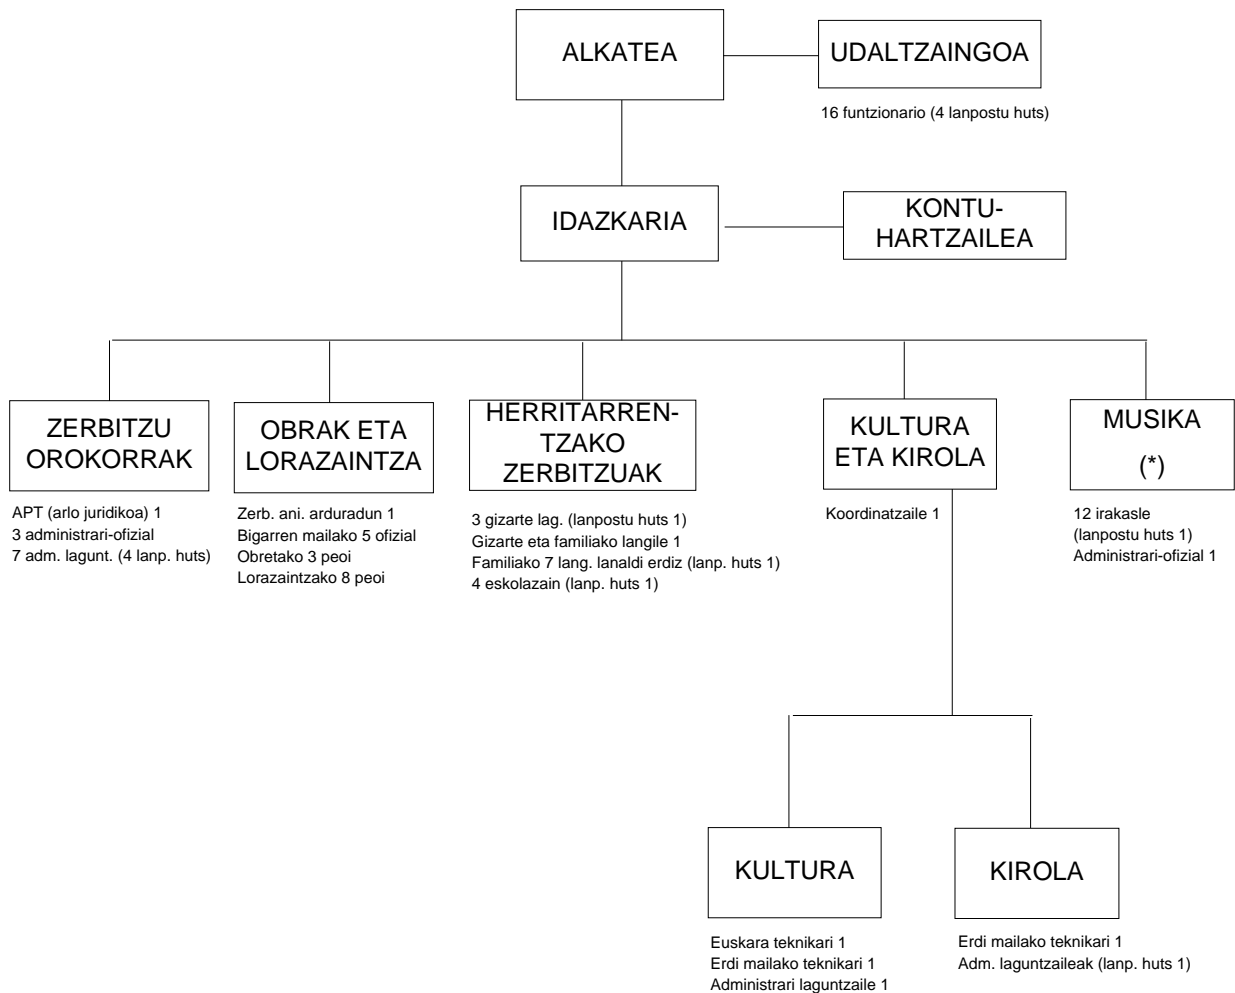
ALKATEA

UDALTZAINGOA

16 funtzionario (4 lanpostu huts)

IDAZKARIA

KONTU-HARTZAILEA

ZERBITZU OROKORRAK

APT (arlo juridikoa) 1
3 administrari-ofizial
7 adm. lagunt. (4 lanp. huts)

OBRAK ETA LORAZAINTZA

Zerb. ani. arduradun 1
Bigarren mailako 5 ofizial
Obretako 3 peoi
Lorazaintzako 8 peoi

HERRITARREN-TZAKO ZERBITZUAK

3 gizarte lag. (lanpostu huts 1)
Gizarte eta familiako langile 1
Familiako 7 lang. lanaldi erdiz (lanp. huts 1)
4 eskolazain (lanp. huts 1)

KULTURA ETA KIROLA

Koordinatzaile 1

MUSIKA (*)

12 irakasle
(lanpostu huts 1)
Administrari-ofizial 1

KULTURA

Euskara teknikari 1
Erdi mailako teknikari 1
Administrari laguntzaile 1

KIROLA

Erdi mailako teknikari 1
Adm. laguntzaileak (lanp. huts 1)